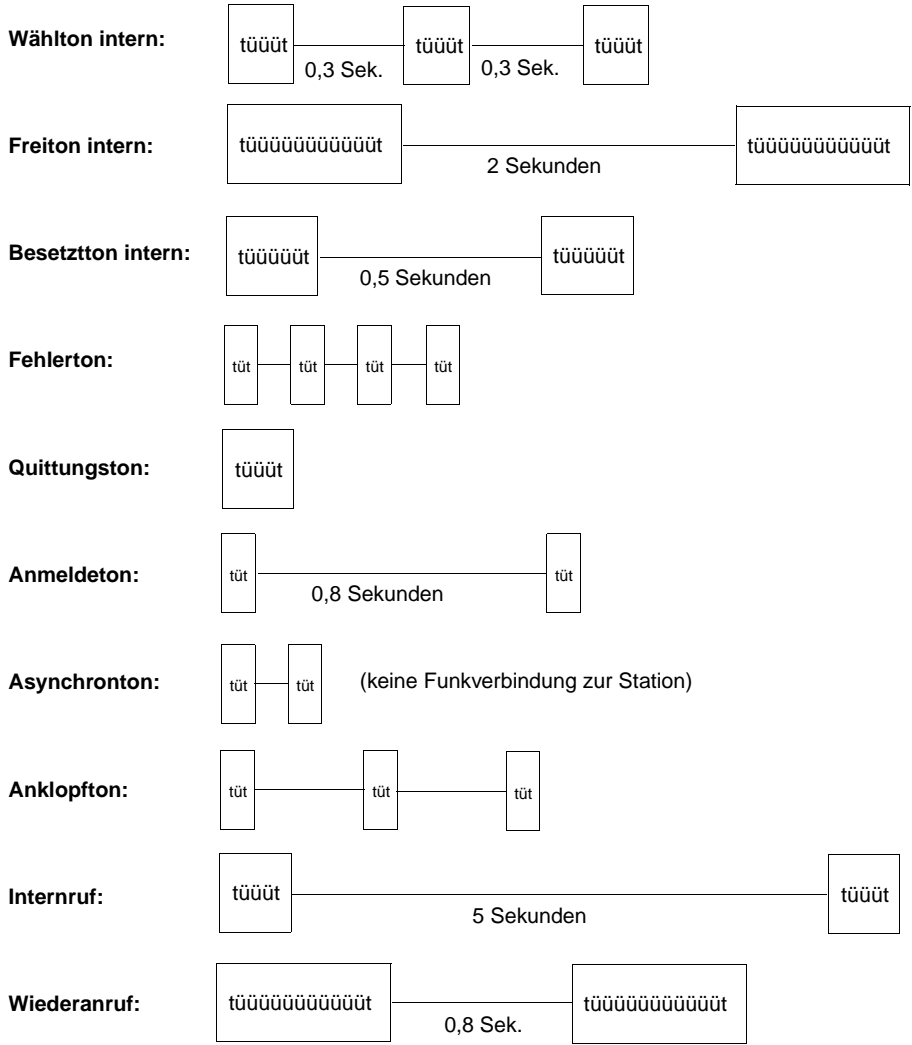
**Wählton intern:** tüüüt 0,3 Sek. tüüüt 0,3 Sek. tüüüt

**Freiton intern:** tüüüüüüüüüüüt 2 Sekunden tüüüüüüüüüüüt

**Besetztton intern:** tüüüüüt 0,5 Sekunden tüüüüüt

**Fehlerton:** tüt tüt tüt tüt

**Quittungston:** tüüüt

**Anmeldeton:** tüt 0,8 Sekunden tüt

**Asynchronton:** tüt tüt (keine Funkverbindung zur Station)

**Anklopfton:** tüt tüt tüt

**Internruf:** tüüüt 5 Sekunden tüüüt

**Wiederanruf:** tüüüüüüüüüüüt 0,8 Sek. tüüüüüüüüüüüt